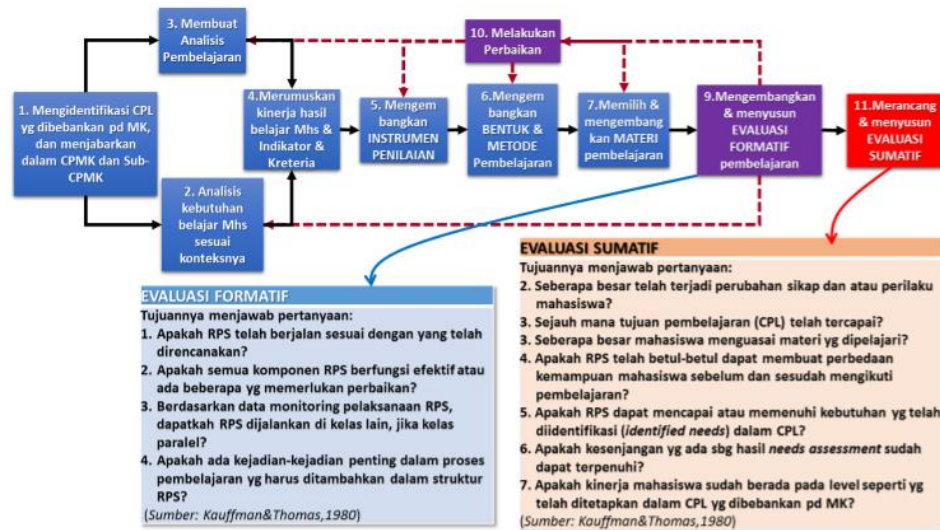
1. Mengidentifikasi CPL yg dibebankan pd MK, dan menjabarkan dalam CPMK dan Sub-CPMK

3. Membuat Analisis Pembelajaran

2. Analisis kebutuhan belajar Mhs sesuai konteksnya

4.Merumuskan kinerja hasil belajar Mhs & Indikator & Kreteria

5. Mengem bangkan INSTRUMEN PENILAIAN

10. Melakukan Perbaikan

6.Mengem bangkan BENTUK & METODE Pembelajaran

7.Memilih & mengembang kan MATERI pembelajaran

9.Mengembangkan & menyusun EVALUASI FORMATIF pembelajaran

11.Merancang & menyusun EVALUASI SUMATIF

EVALUASI FORMATIF
Tujuannya menjawab pertanyaan:
1. Apakah RPS telah berjalan sesuai dengan yang telah direncanakan?
2. Apakah semua komponen RPS berfungsi efektif atau ada beberapa yg memerlukan perbaikan?
3. Berdasarkan data monitoring pelaksanaan RPS, dapatkah RPS dijalankan di kelas lain, jika kelas paralel?
4. Apakah ada kejadian-kejadian penting dalam proses pembelajaran yg harus ditambahkan dalam struktur RPS?
(Sumber: Kauffman&Thomas,1980)

EVALUASI SUMATIF
Tujuannya menjawab pertanyaan:
2. Seberapa besar telah terjadi perubahan sikap dan atau perilaku mahasiswa?
3. Sejauh mana tujuan pembelajaran (CPL) telah tercapai?
3. Seberapa besar mahasiswa menguasai materi yg dipelajari?
4. Apakah RPS telah betul-betul dapat membuat perbedaan kemampuan mahasiswa sebelum dan sesudah mengikuti pembelajaran?
5. Apakah RPS dapat mencapai atau memenuhi kebutuhan yg telah diidentifikasi (identified needs) dalam CPL?
6. Apakah kesenjangan yg ada sbg hasil needs assessment sudah dapat terpenuhi?
7. Apakah kinerja mahasiswa sudah berada pada level seperti yg telah ditetapkan dalam CPL yg dibebankan pd MK?
(Sumber: Kauffman&Thomas,1980)